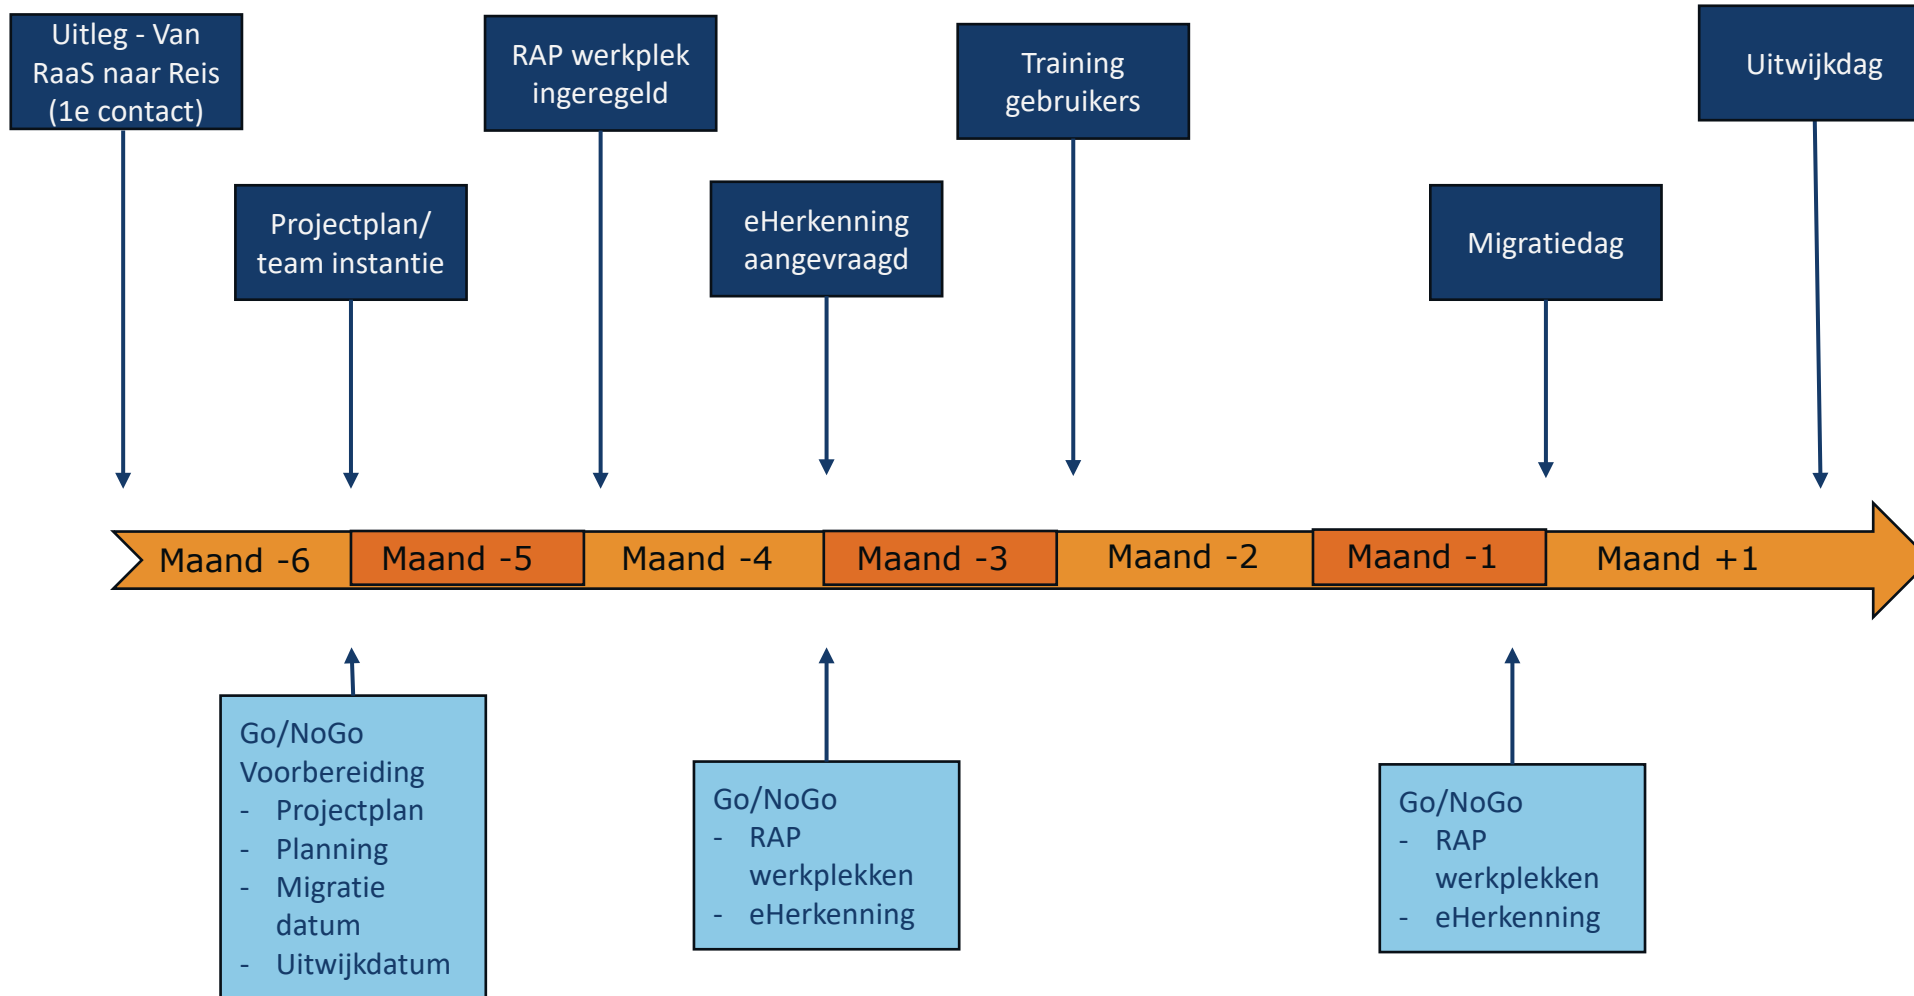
Uitleg - Van RaaS naar Reis (1e contact)

Projectplan/ team instantie

RAP werkplek ingeregeld

eHerkenning aangevraagd

Training gebruikers

Migratiedag

Uitwijkdag

Maand -6 | Maand -5 | Maand -4 | Maand -3 | Maand -2 | Maand -1 | Maand +1

Go/NoGo
Voorbereiding
- Projectplan
- Planning
- Migratie datum
- Uitwijkdatum

Go/NoGo
- RAP werkplekken
- eHerkenning

Go/NoGo
- RAP werkplekken
- eHerkenning